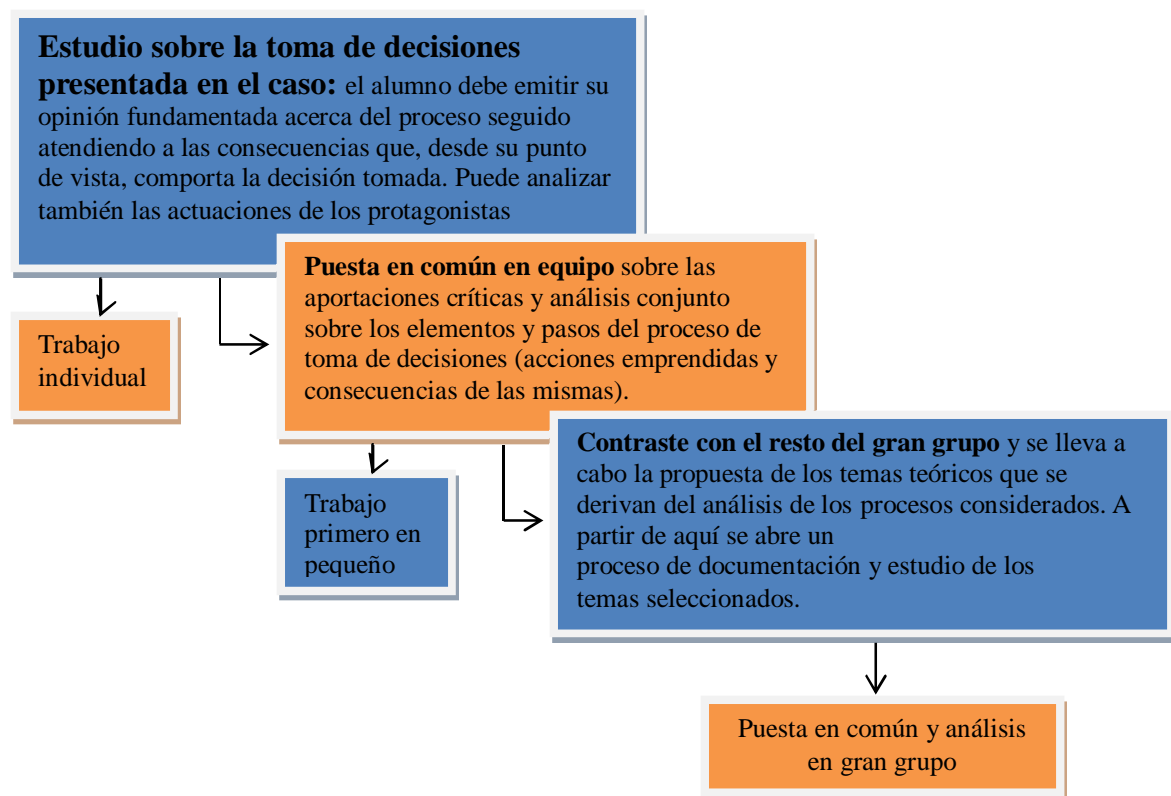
**Estudio sobre la toma de decisiones presentada en el caso:** el alumno debe emitir su opinión fundamentada acerca del proceso seguido atendiendo a las consecuencias que, desde su punto de vista, comporta la decisión tomada. Puede analizar también las actuaciones de los protagonistas

Trabajo individual

**Puesta en común en equipo** sobre las aportaciones críticas y análisis conjunto sobre los elementos y pasos del proceso de toma de decisiones (acciones emprendidas y consecuencias de las mismas).

Trabajo primero en pequeño

**Contraste con el resto del gran grupo** y se lleva a cabo la propuesta de los temas teóricos que se derivan del análisis de los procesos considerados. A partir de aquí se abre un proceso de documentación y estudio de los temas seleccionados.

Puesta en común y análisis en gran grupo